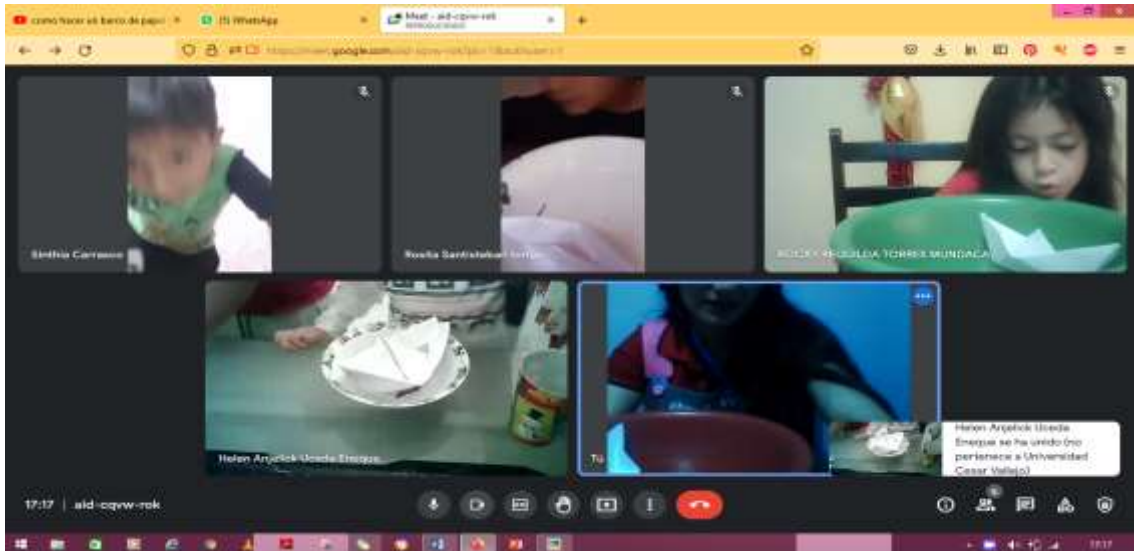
como hacer eb barco de papel
(1) WhatsApp
Meet - aid-cqvw-rok
https://meet.google.com/aid-cqvw-rok?pli=1&authuser=1

Sinthia Carrasco
Rosita Santisteban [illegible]
ROCKY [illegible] TORRES MUNDACA
Helen Anjelick Uceda Enrique
Tú
Helen Anjelick Uceda Enrique se ha unido (no pertenece a Universidad Cesar Vallejo)

17:17 | aid-cqvw-rok
6
17:17